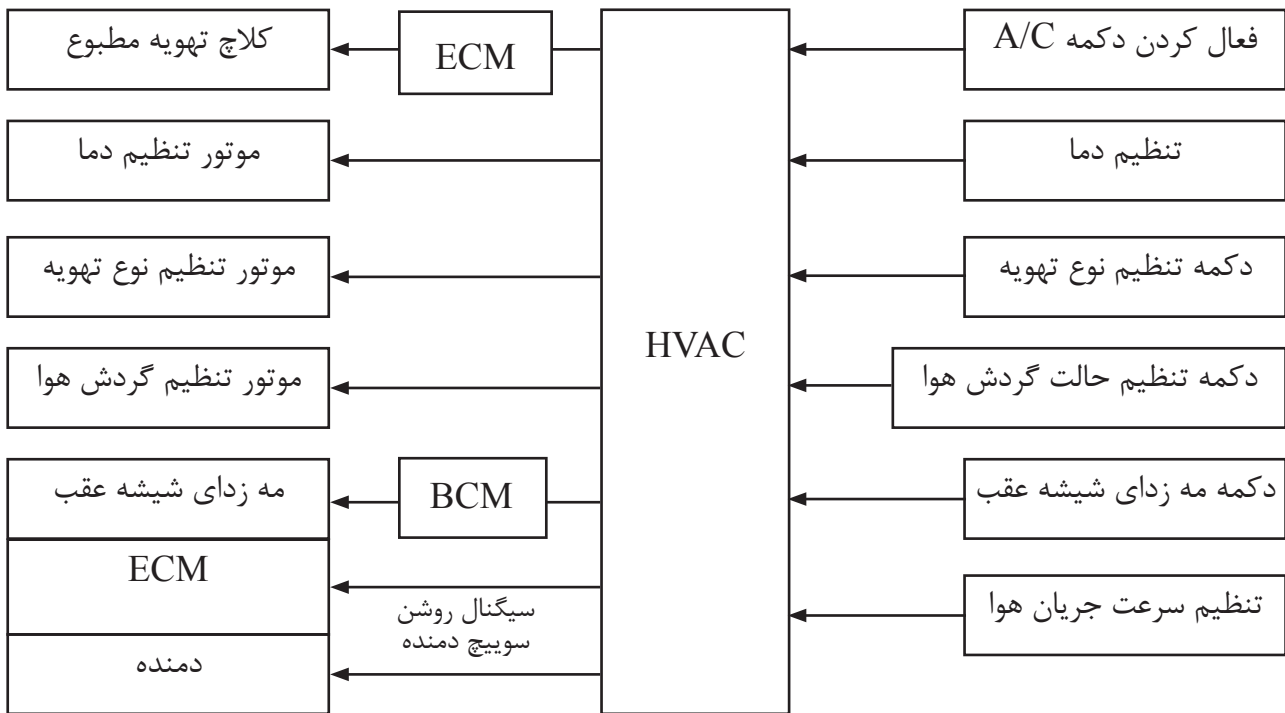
فعال کردن دکمه A/C

تنظیم دما

دکمه تنظیم نوع تهویه

دکمه تنظیم حالت گردش هوا

دکمه مه زدای شیشه عقب

تنظیم سرعت جریان هوا

HVAC

ECM

کلاچ تهویه مطبوع

موتور تنظیم دما

موتور تنظیم نوع تهویه

موتور تنظیم گردش هوا

BCM

مه زدای شیشه عقب

ECM

سیگنال روشن سوییچ دمنده

دمنده